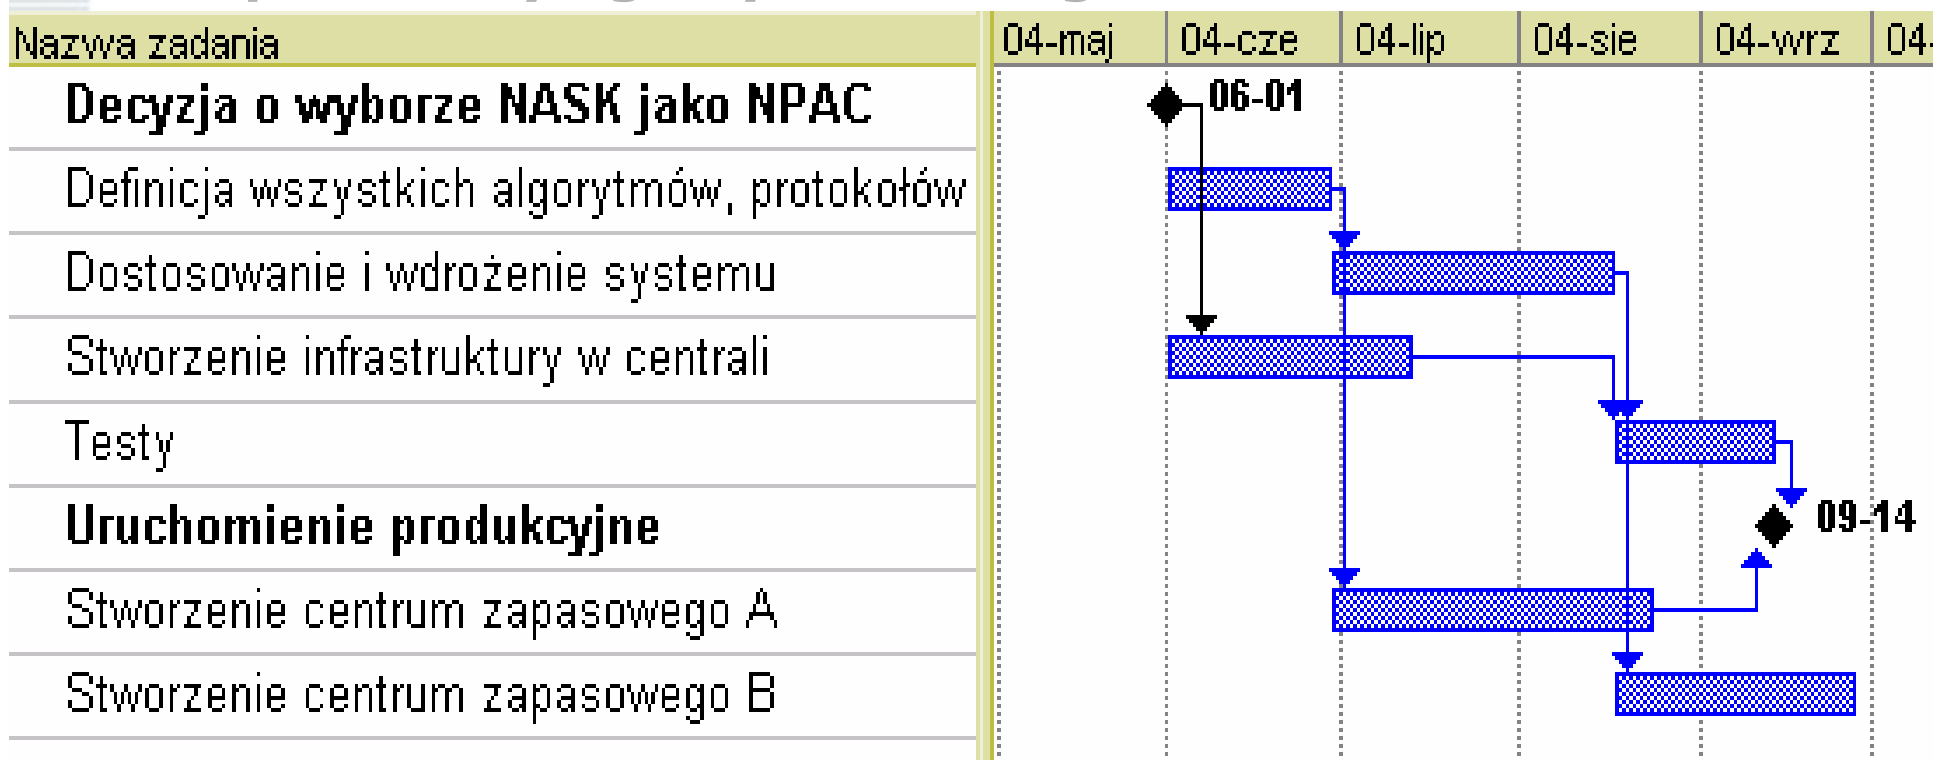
Nazwa zadania

Decyzja o wyborze NASK jako NPAC

Definicja wszystkich algorytmów, protokołów

Dostosowanie i wdrożenie systemu

Stworzenie infrastruktury w centrali

Testy

Uruchomienie produkcyjne

Stworzenie centrum zapasowego A

Stworzenie centrum zapasowego B

04-maj | 04-cze | 04-lip | 04-sie | 04-wrz | 04-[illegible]

06-01

09-14